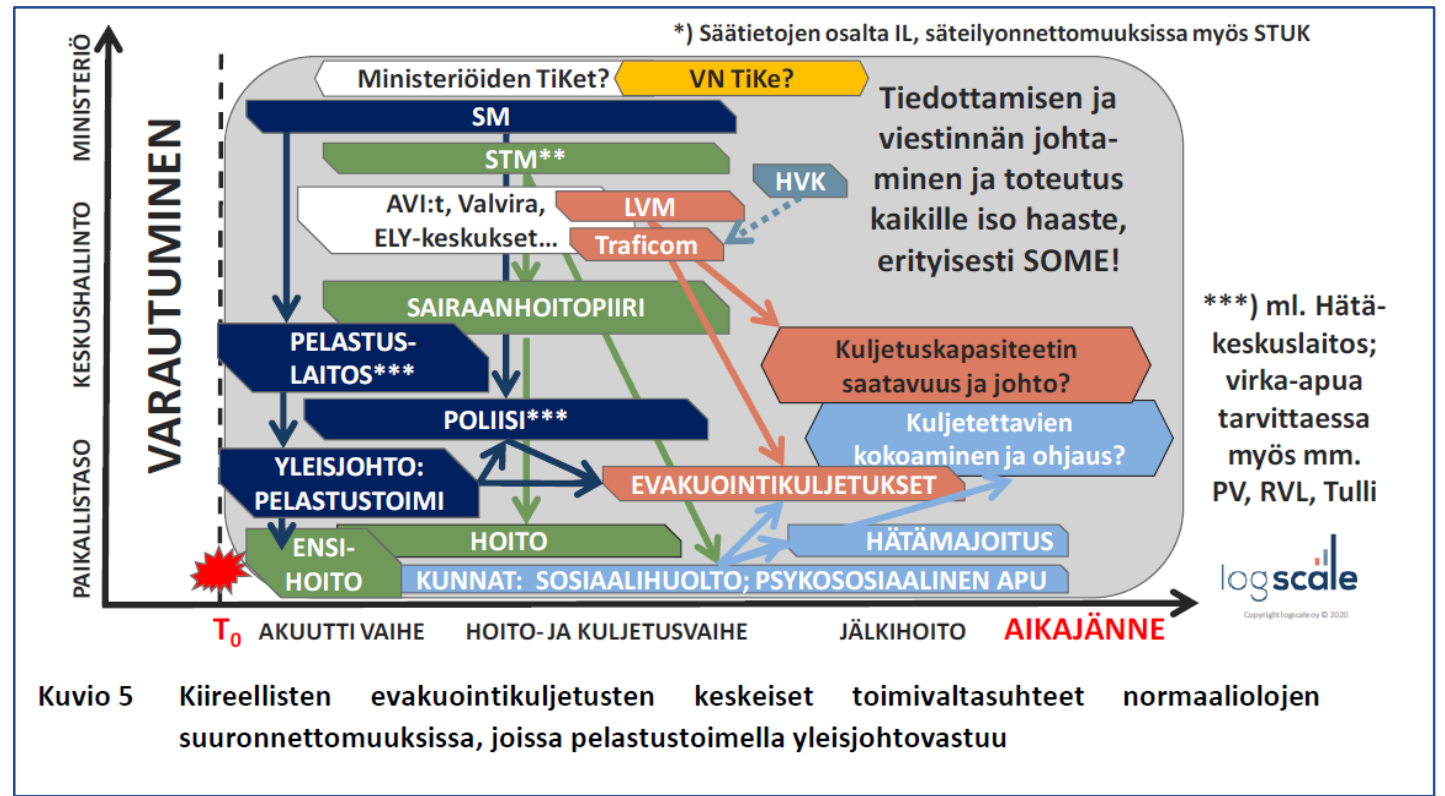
*) Säätietojen osalta IL, säteilyonnettomuuksissa myös STUK

MINISTERIÖ

KESKUSHALLINTO

PAIKALLISTASO

VARAUTUMINEN

Ministeriöiden TiKet?

VN TiKe?

SM

STM**

HVK

AVI:t, Valvira, ELY-keskukset...

LVM

Traficom

Tiedottamisen ja viestinnän johtaminen ja toteutus kaikille iso haaste, erityisesti SOME!

SAIRAANHOITOPIIRI

***) ml. Hätäkeskuslaitos; virka-apua tarvittaessa myös mm. PV, RVL, Tulli

PELASTUSLAITOS***

Kuljetuskapasiteetin saatavuus ja johto?

POLIISI***

Kuljetettavien kokoaminen ja ohjaus?

YLEISJOHTO: PELASTUSTOIMI

EVAKUOINTIKULJETUKSET

ENSIHOITO

HOITO

HÄTÄMAJOITUS

KUNNAT: SOSIAALIHUOLTO; PSYKOSOSIAALINEN APU

logscale

Copyright logscale oy © 2020

$T_0$ AKUUTTI VAIHE

HOITO- JA KULJETUSVAIHE

JÄLKIHOITO

AIKAJÄNNE

Kuvio 5 Kiireellisten evakuointikuljetusten keskeiset toimivaltasuhteet normaaliolojen suuronnettomuuksissa, joissa pelastustoimella yleisjohtovastuu